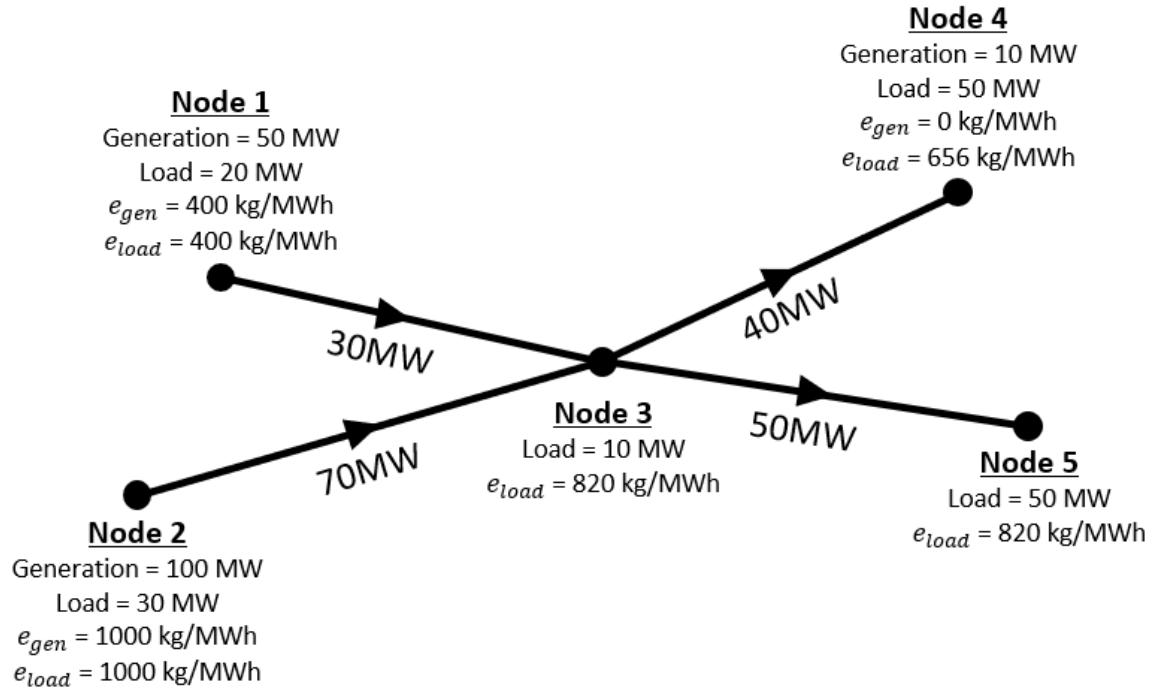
Node 4
Generation = 10 MW
Load = 50 MW
$e_{gen}$ = 0 kg/MWh
$e_{load}$ = 656 kg/MWh

Node 1
Generation = 50 MW
Load = 20 MW
$e_{gen}$ = 400 kg/MWh
$e_{load}$ = 400 kg/MWh

30MW

40MW

Node 3
Load = 10 MW
$e_{load}$ = 820 kg/MWh

50MW

70MW

Node 5
Load = 50 MW
$e_{load}$ = 820 kg/MWh

Node 2
Generation = 100 MW
Load = 30 MW
$e_{gen}$ = 1000 kg/MWh
$e_{load}$ = 1000 kg/MWh